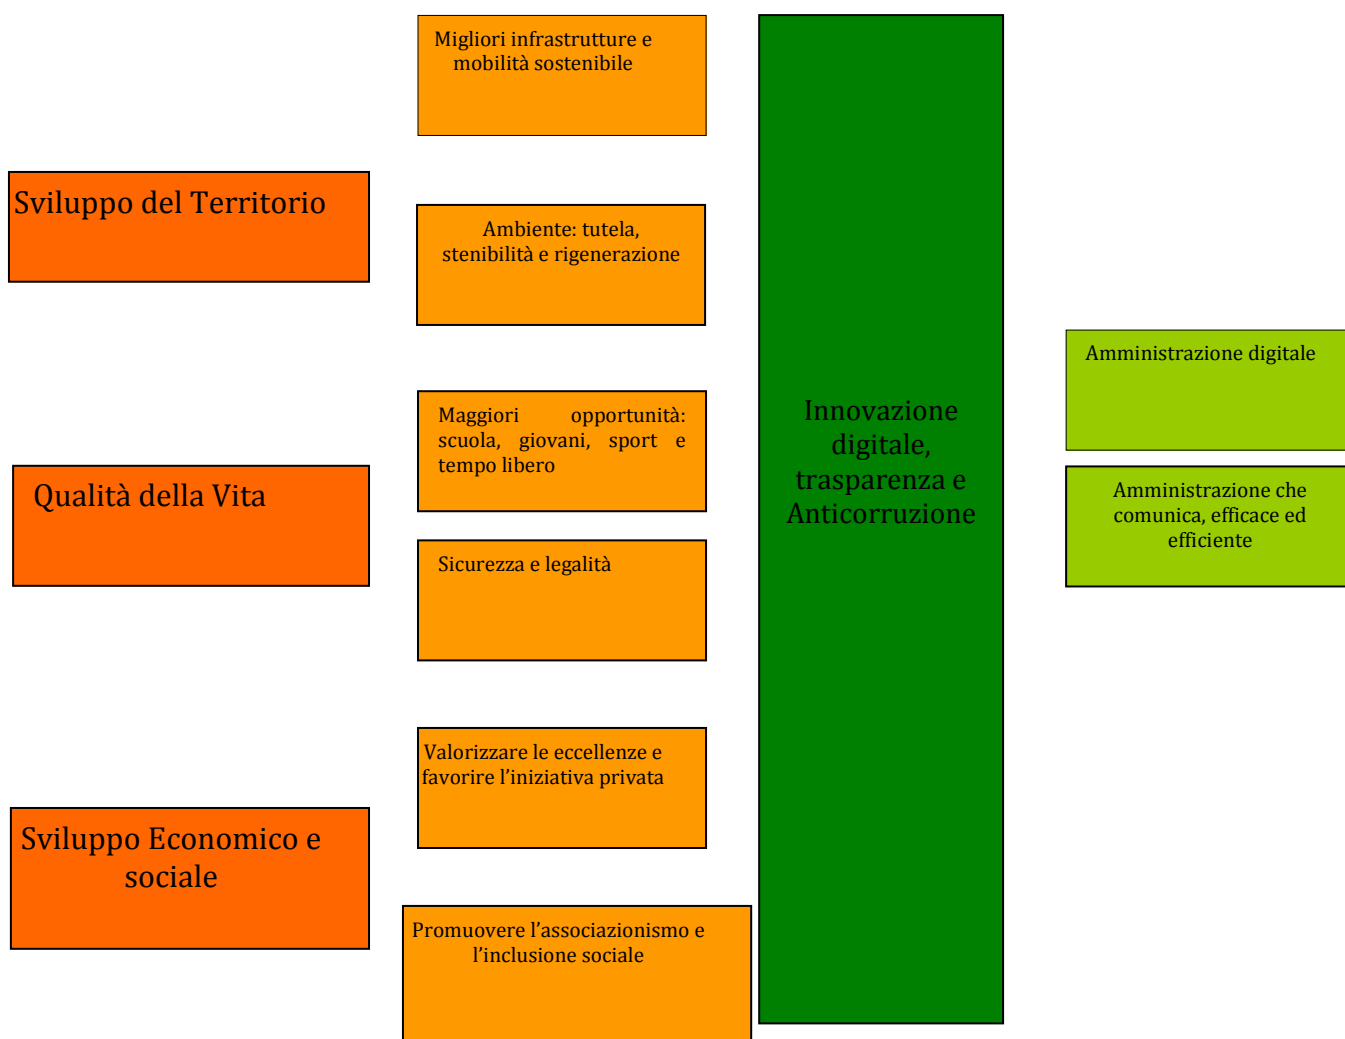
Migliori infrastrutture e mobilità sostenibile

Sviluppo del Territorio

Ambiente: tutela, stenibilità e rigenerazione

Innovazione digitale, trasparenza e Anticorruzione

Amministrazione digitale

Maggiori opportunità: scuola, giovani, sport e tempo libero

Qualità della Vita

Amministrazione che comunica, efficace ed efficiente

Sicurezza e legalità

Valorizzare le eccellenze e favorire l'iniziativa privata

Sviluppo Economico e sociale

Promuovere l'associazionismo e l'inclusione sociale